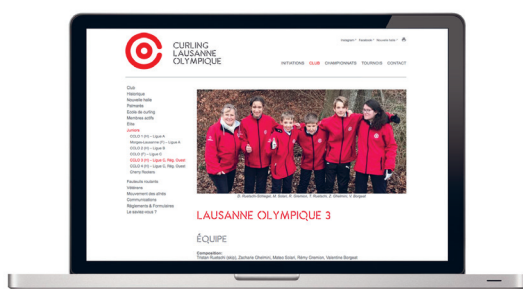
CURLING LAUSANNE OLYMPIQUE

Instagram Facebook Nouvelle halle

INITIATIONS CLUB CHAMPIONNATS TOURNOIS CONTACT

Club
Historique
Nouvelle halle
Palmarès
Ecole de curling
Membres actifs
Elite
Juniors
COLO 1 (H) – Ligue A
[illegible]
COLO 2 (H) – Ligue B
COLO 3 (F) – Ligue C
COLO 3 (H) – Ligue C, Rég. Ouest
COLO 4 (H) – Ligue C, Rég. Ouest
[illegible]
Parcours loisirs
Vétérans
Mouvement des aînés
Communications
Règlements & Formulaires
Le savez-vous ?

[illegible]

LAUSANNE OLYMPIQUE 3

ÉQUIPE

Composition:
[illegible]